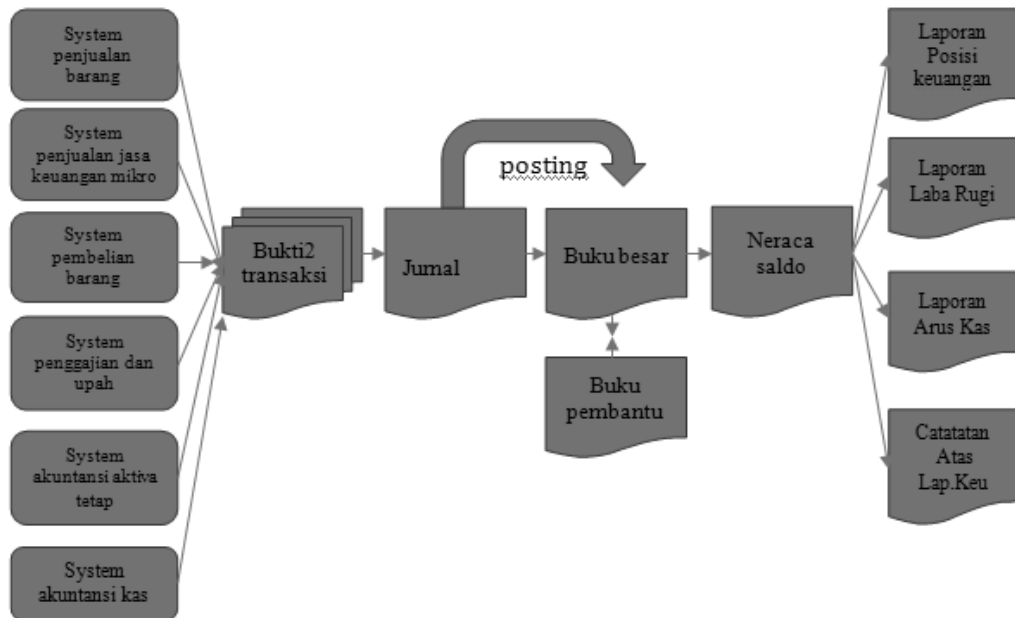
System penjualan barang

System penjualan jasa keuangan mikro

System pembelian barang

System penggajian dan upah

System akuntansi aktiva tetap

System akuntansi kas

Bukti2 transaksi

posting

Jurnal

Buku besar

Buku pembantu

Neraca saldo

Laporan Posisi keuangan

Laporan Laba Rugi

Laporan Arus Kas

Catatatan Atas Lap.Keu